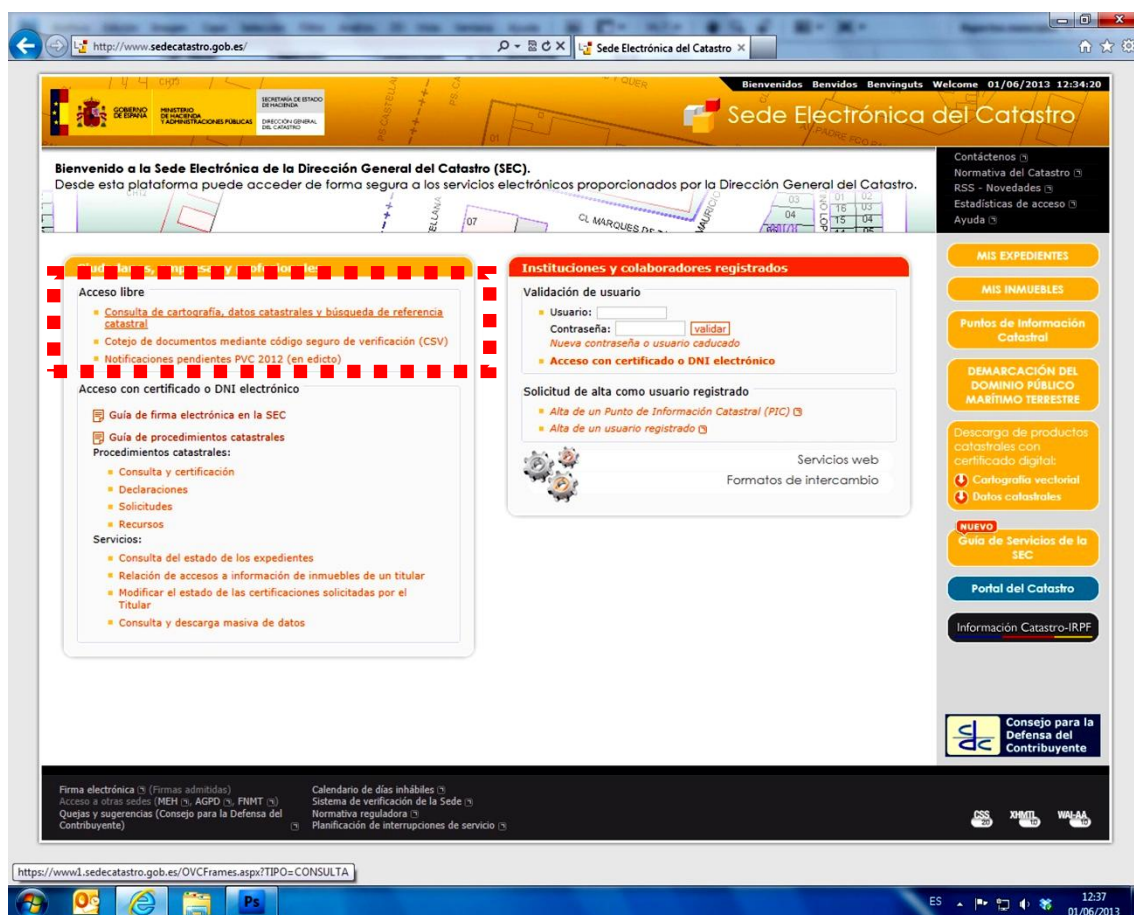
http://www.sedecatastro.gob.es/

Sede Electrónica del Catastro ×

Bienvenidos Benvidos Benvinguts Welcome 01/06/2013 12:34:20

GOBIERNO DE ESPAÑA MINISTERIO DE HACIENDA Y ADMINISTRACIONES PÚBLICAS SECRETARÍA DE ESTADO DE HACIENDA DIRECCIÓN GENERAL DEL CATASTRO

Sede Electrónica del Catastro

Bienvenido a la Sede Electrónica de la Dirección General del Catastro (SEC).
Desde esta plataforma puede acceder de forma segura a los servicios electrónicos proporcionados por la Dirección General del Catastro.

Contáctenos
Normativa del Catastro
RSS - Novedades
Estadísticas de acceso
Ayuda

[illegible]

Acceso libre
Consulta de cartografía, datos catastrales y búsqueda de referencia catastral
Cotejo de documentos mediante código seguro de verificación (CSV)
Notificaciones pendientes PVC 2012 (en edicto)

Acceso con certificado o DNI electrónico
Guía de firma electrónica en la SEC
Guía de procedimientos catastrales
Procedimientos catastrales:
Consulta y certificación
Declaraciones
Solicitudes
Recursos
Servicios:
Consulta del estado de los expedientes
Relación de accesos a información de inmuebles de un titular
Modificar el estado de las certificaciones solicitadas por el Titular
Consulta y descarga masiva de datos

Instituciones y colaboradores registrados
Validación de usuario
Usuario:
Contraseña: validar
Nueva contraseña o usuario caducado
Acceso con certificado o DNI electrónico

Solicitud de alta como usuario registrado
Alta de un Punto de Información Catastral (PIC)
Alta de un usuario registrado

Servicios web
Formatos de intercambio

MIS EXPEDIENTES
MIS INMUEBLES
Puntos de Información Catastral
DEMARCACIÓN DEL DOMINIO PÚBLICO MARÍTIMO TERRESTRE
Descarga de productos catastrales con certificado digital:
Cartografía vectorial
Datos catastrales
NUEVO
Guía de Servicios de la SEC
Portal del Catastro
Información Catastro-IRPF
Consejo para la Defensa del Contribuyente

Firma electrónica (Firmas admitidas)
Acceso a otras sedes (MEH, AGPD, FNMT)
Quejas y sugerencias (Consejo para la Defensa del Contribuyente)
Calendario de días inhábiles
Sistema de verificación de la Sede
Normativa reguladora
Planificación de interrupciones de servicio

https://www1.sedecatastro.gob.es/OVCFrames.aspx?TIPO=CONSULTA

ES 12:37 01/06/2013